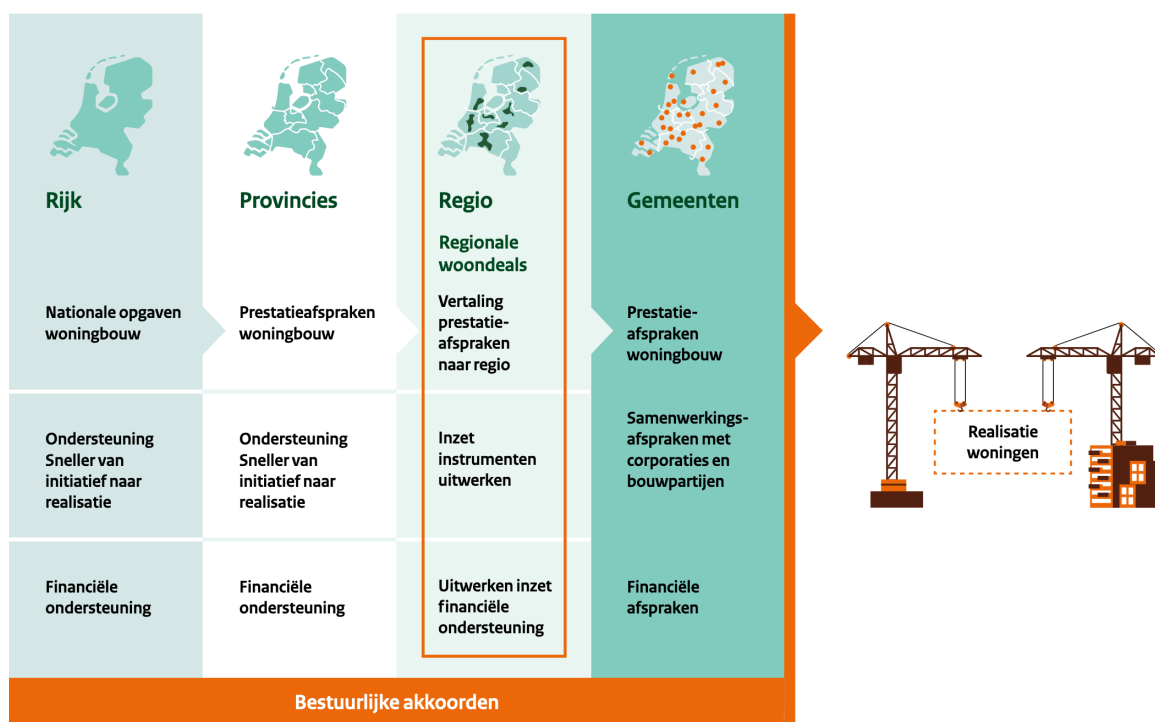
Rijk

Nationale opgaven woningbouw

Ondersteuning Sneller van initiatief naar realisatie

Financiële ondersteuning

Provincies

Prestatieafspraken woningbouw

Ondersteuning Sneller van initiatief naar realisatie

Financiële ondersteuning

Regio

Regionale woondeals

Vertaling prestatieafspraken naar regio

Inzet instrumenten uitwerken

Uitwerken inzet financiële ondersteuning

Gemeenten

Prestatieafspraken woningbouw

Samenwerkingsafspraken met corporaties en bouwpartijen

Financiële afspraken

Realisatie woningen

Bestuurlijke akkoorden